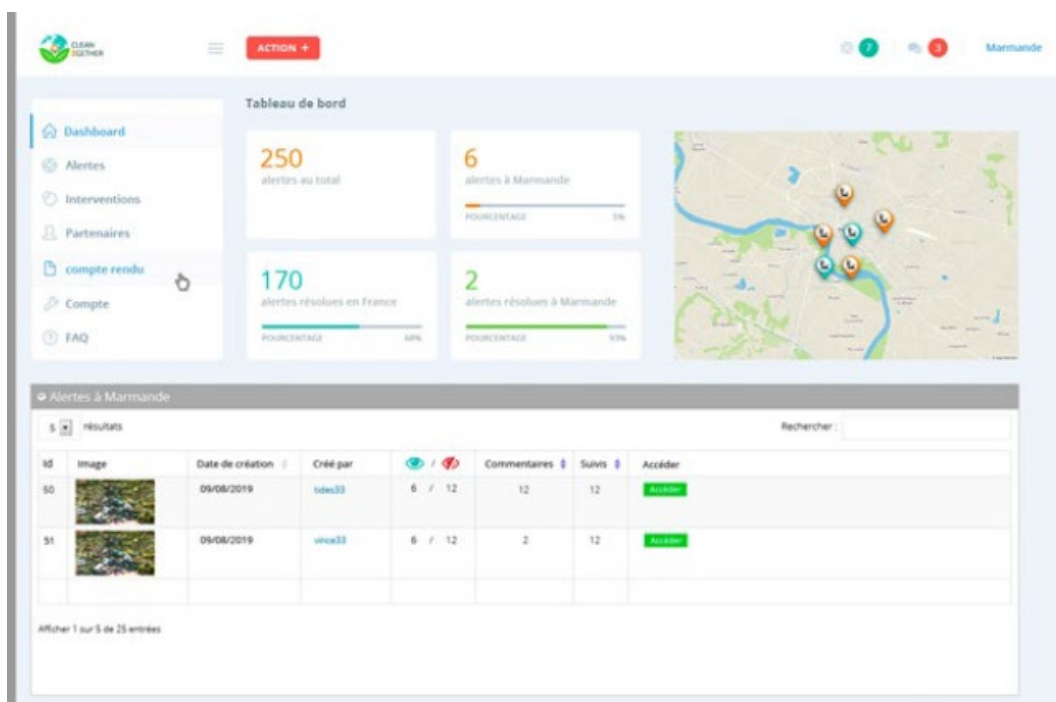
CLEAN 2GETHER

ACTION +

7

3

Marmande

Dashboard

Alertes

Interventions

Partenaires

compte rendu

Compte

FAQ

Tableau de bord

250
alertes au total

6
alertes à Marmande
POURCENTAGE 5%

170
alertes résolues en France
POURCENTAGE 68%

2
alertes résolues à Marmande
POURCENTAGE 93%

Alertes à Marmande

5 résultats

Rechercher :

| Id | Image | Date de création | Créé par | / | Commentaires | Suivis | Accéder |
|---|---|---|---|---|---|---|---|
| 50 | | 09/08/2019 | tides33 | 6 / 12 | 12 | 12 | Accéder |
| 51 | | 09/08/2019 | vince33 | 6 / 12 | 2 | 12 | Accéder |

Afficher 1 sur 5 de 25 entrées